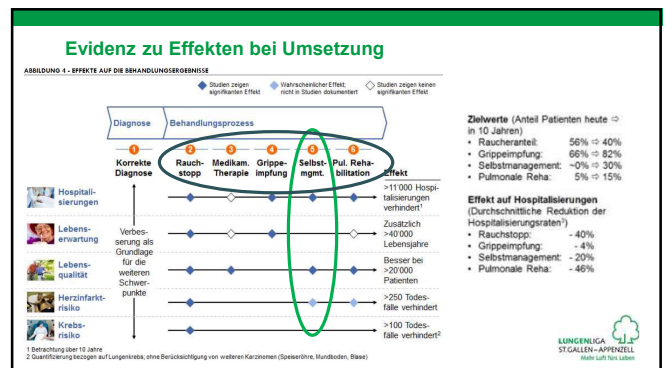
Evidenz zu Effekten bei Umsetzung

ABBILDUNG 4 - EFFEKTE AUF DIE BEHANDLUNGSERGEBNISSE

Studien zeigen signifikanten Effekt | Wahrscheinlicher Effekt; nicht in Studien dokumentiert | Studien zeigen keinen signifikanten Effekt

Diagnose | Behandlungsprozess

1 Korrekte Diagnose
2 Rauchstopp
3 Medikam. Therapie
4 Grippeimpfung
5 Selbstmgmt.
6 Pul. Rehabilitation
Effekt

Hospitalisierungen — >11'000 Hospitalisierungen verhindert¹
Lebenserwartung — Zusätzlich >40'000 Lebensjahre
Lebensqualität — Besser bei >20'000 Patienten
Herzinfarktrisiko — >250 Todesfälle verhindert
Krebsrisiko — >100 Todesfälle verhindert²

Verbesserung als Grundlage für die weiteren Schwerpunkte

1 Betrachtung über 10 Jahre
2 Quantifizierung bezogen auf Lungenkrebs; ohne Berücksichtigung von weiteren Karzinomen (Speiseröhre, Mundboden, Blase)

Zielwerte (Anteil Patienten heute ⇨ in 10 Jahren)
- Raucheranteil: 56% ⇨ 40%
- Grippeimpfung: 66% ⇨ 82%
- Selbstmanagement: ~0% ⇨ 30%
- Pulmonale Reha: 5% ⇨ 15%

Effekt auf Hospitalisierungen (Durchschnittliche Reduktion der Hospitalisierungsraten³)
- Rauchstopp: - 40%
- Grippeimpfung: - 4%
- Selbstmanagement: - 20%
- Pulmonale Reha: - 46%

LUNGENLIGA ST.GALLEN – APPENZELL
Mehr Luft fürs Leben